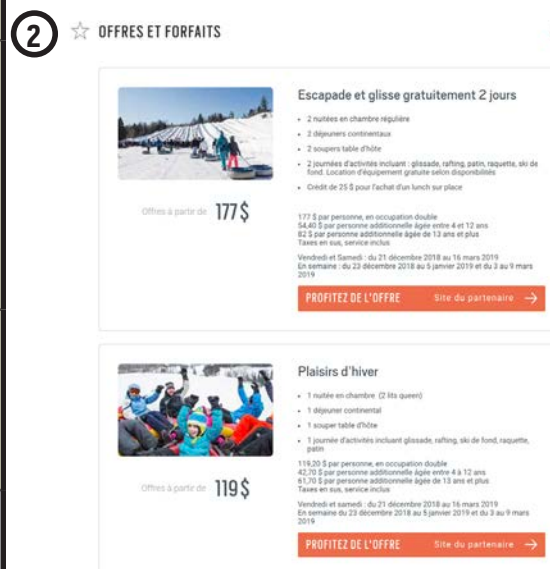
2

OFFRES ET FORFAITS

Escapade et glisse gratuitement 2 jours

- 2 nuitées en chambre régulière
- 2 déjeuners continentaux
- 2 soupers table d'hôte
- 2 journées d'activités incluant : glissade, rafting, patin, raquette, ski de fond. Location d'équipement gratuite selon disponibilités
- Crédit de 25 $ pour l'achat d'un lunch sur place

Offres à partir de 177 $

177 $ par personne, en occupation double
54,40 $ par personne additionnelle âgée entre 4 et 12 ans
82 $ par personne additionnelle âgée de 13 ans et plus
Taxes en sus, service inclus

Vendredi et Samedi : du 21 décembre 2018 au 16 mars 2019
En semaine : du 23 décembre 2018 au 5 janvier 2019 et du 3 au 9 mars 2019

PROFITEZ DE L'OFFRE

Site du partenaire

Plaisirs d'hiver

- 1 nuitée en chambre (2 lits queen)
- 1 déjeuner continental
- 1 souper table d'hôte
- 1 journée d'activités incluant glissade, rafting, ski de fond, raquette, patin

Offres à partir de 119 $

119,20 $ par personne, en occupation double
42,70 $ par personne additionnelle âgée entre 4 à 12 ans
61,70 $ par personne additionnelle âgée de 13 ans et plus
Taxes en sus, service inclus

Vendredi et samedi : du 21 décembre 2018 au 16 mars 2019
En semaine du 23 décembre 2018 au 5 janvier 2019 et du 3 au 9 mars 2019

PROFITEZ DE L'OFFRE

Site du partenaire